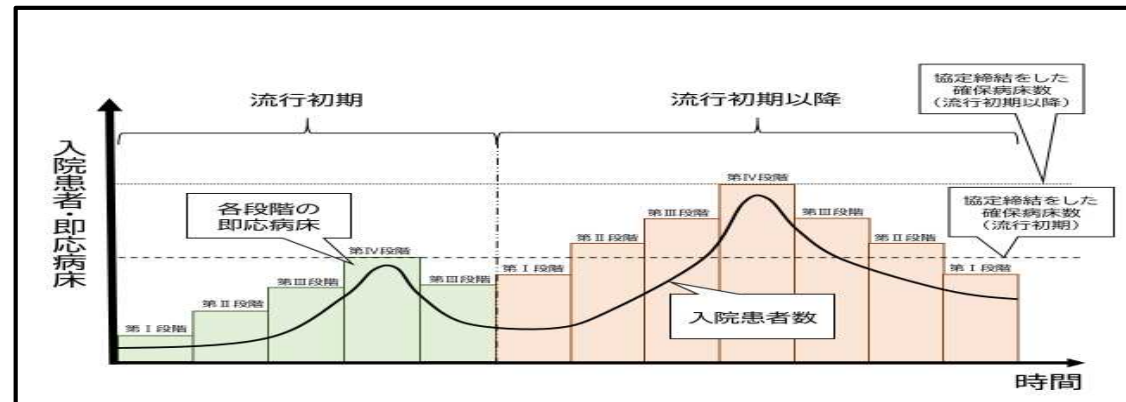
入院患者・即応病床

流行初期

流行初期以降

協定締結をした確保病床数（流行初期以降）

各段階の即応病床

第Ⅰ段階

第Ⅱ段階

第Ⅲ段階

第Ⅳ段階

第Ⅲ段階

第Ⅰ段階

第Ⅱ段階

第Ⅲ段階

第Ⅳ段階

第Ⅲ段階

第Ⅱ段階

協定締結をした確保病床数（流行初期）

第Ⅰ段階

入院患者数

時間